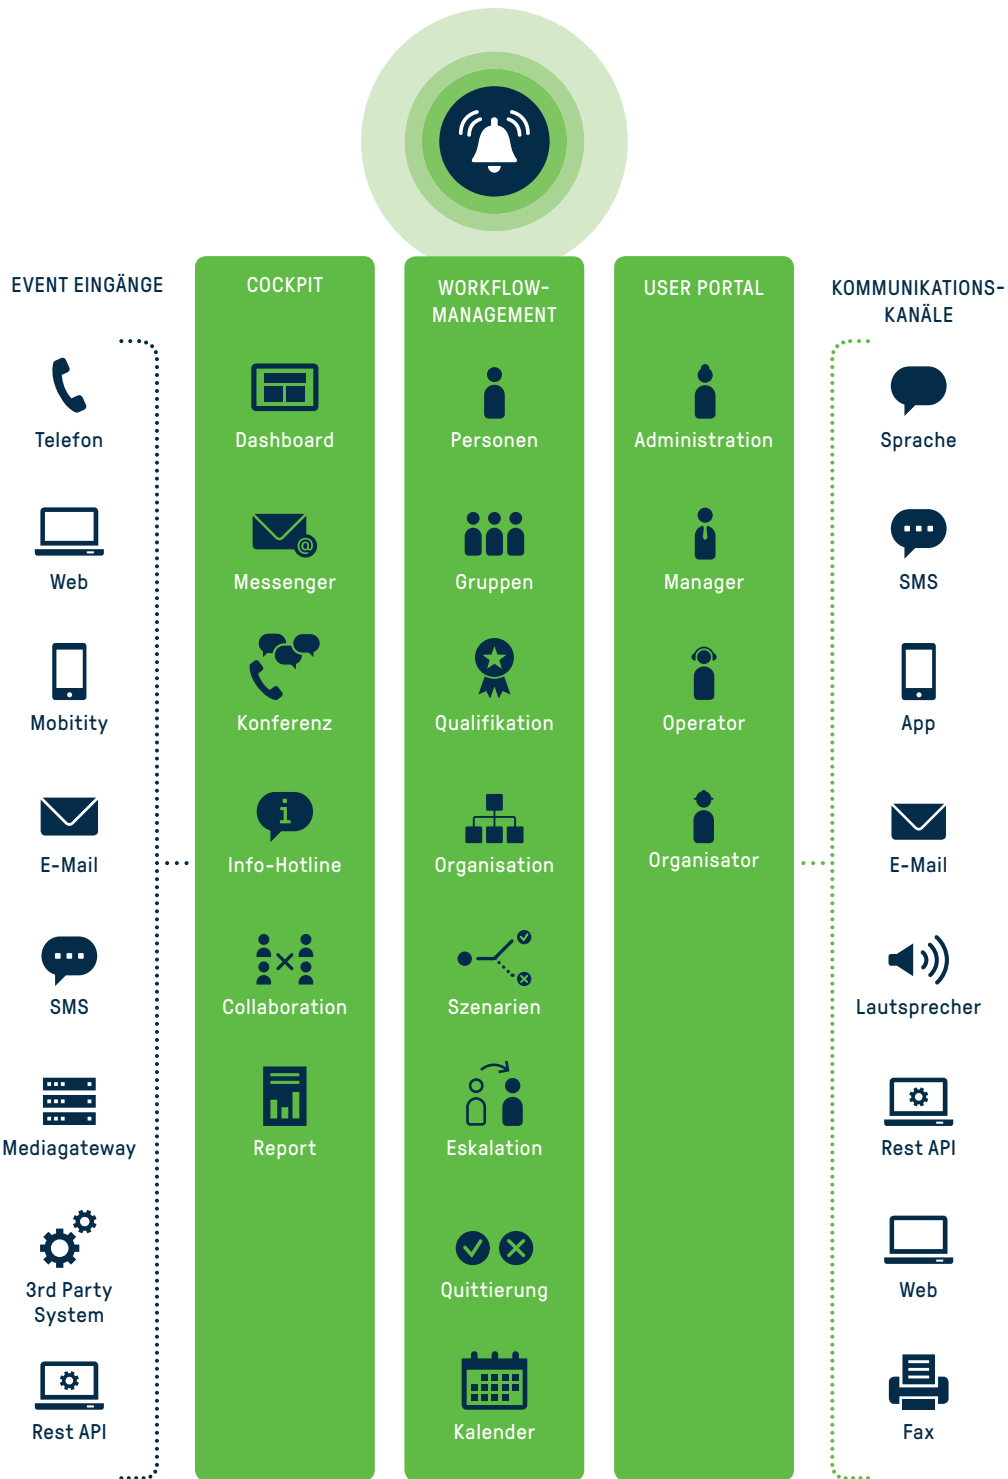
EVENT EINGÄNGE

Telefon

Web

Mobitity

E-Mail

SMS

Mediagateway

3rd Party System

Rest API

COCKPIT

Dashboard

Messenger

Konferenz

Info-Hotline

Collaboration

Report

WORKFLOW-MANAGEMENT

Personen

Gruppen

Qualifikation

Organisation

Szenarien

Eskalation

Quittierung

Kalender

USER PORTAL

Administration

Manager

Operator

Organisator

KOMMUNIKATIONS-KANÄLE

Sprache

SMS

App

E-Mail

Lautsprecher

Rest API

Web

Fax